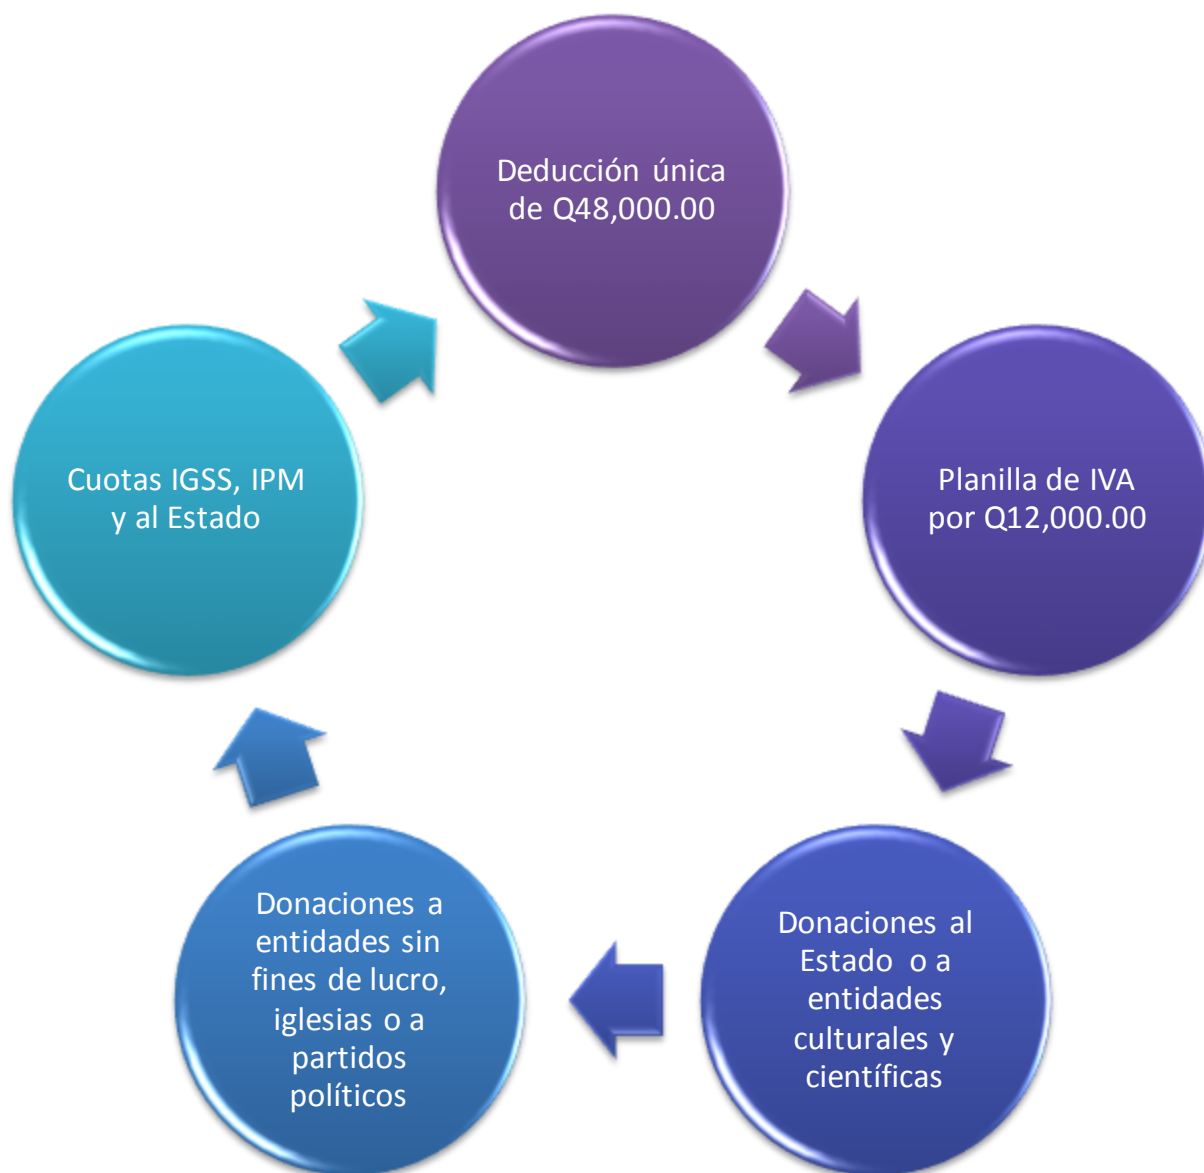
Deducción única de Q48,000.00

Planilla de IVA por Q12,000.00

Donaciones al Estado o a entidades culturales y científicas

Donaciones a entidades sin fines de lucro, iglesias o a partidos políticos

Cuotas IGSS, IPM y al Estado